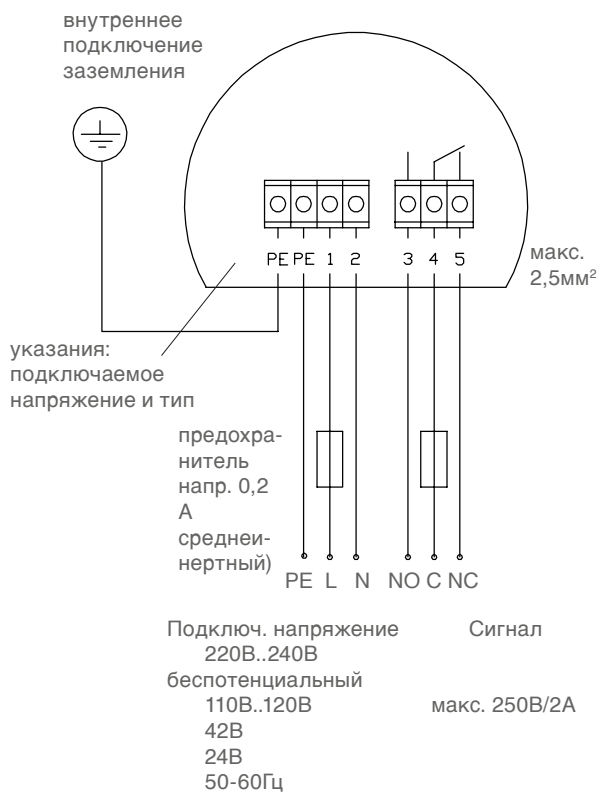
внутреннее подключение заземления

PE PE 1 2

3 4 5

макс. 2,5мм$^2$

указания: подключаемое напряжение и тип

предохранитель напр. 0,2 A среднеинертный)

PE L N

NO C NC

Подключ. напряжение
220В..240В
беспотенциальный
110В..120В
42В
24В
50-60Гц

Сигнал

макс. 250В/2А